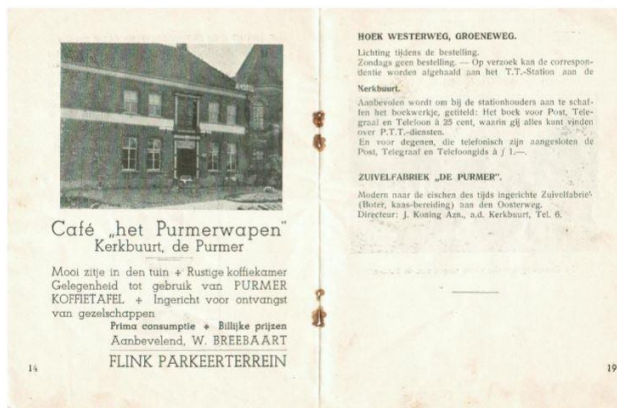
Café „het Purmerwapen"
Kerkbuurt, de Purmer

Mooi zitje in den tuin + Rustige koffiekamer Gelegenheid tot gebruik van PURMER KOFFIETAFEL + Ingericht voor ontvangst van gezelschappen
Prima consumptie + Billijke prijzen
Aanbevelend, W. BREEBAART
FLINK PARKEERTERREIN

14

HOEK WESTERWEG, GROENEWEG.

Lichting tijdens de bestelling.
Zondags geen bestelling. — Op verzoek kan de correspondentie worden afgehaald aan het T.T.-Station aan de

Kerkbuurt.

Aanbevolen wordt om bij de stationhouders aan te schaffen het boekwerkje, getiteld: Het boek voor Post, Telegraaf en Telefoon à 25 cent, waarin gij alles kunt vinden over P.T.T.-diensten.
En voor degenen, die telefonisch zijn aangesloten de Post, Telegraaf en Telefoongids à ƒ 1.—.

ZUIVELFABRIEK „DE PURMER".

Modern naar de eischen des tijds ingerichte Zuivelfabriek (Boter, kaas-bereiding) aan den Oosterweg.
Directeur: J. Koning Azn., a.d. Kerkbuurt, Tel. 6.

19